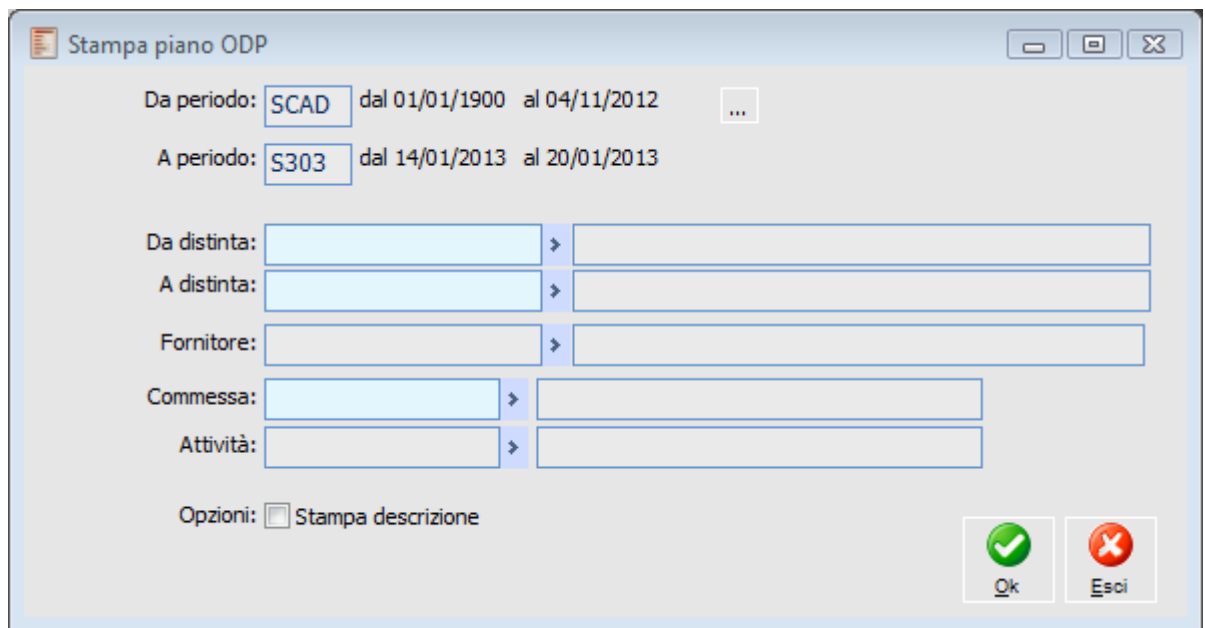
Stampa piano ODP

Da periodo: SCAD dal 01/01/1900 al 04/11/2012 ...

A periodo: S303 dal 14/01/2013 al 20/01/2013

Da distinta:

A distinta:

Fornitore:

Commessa:

Attività:

Opzioni: Stampa descrizione

Ok

Esci